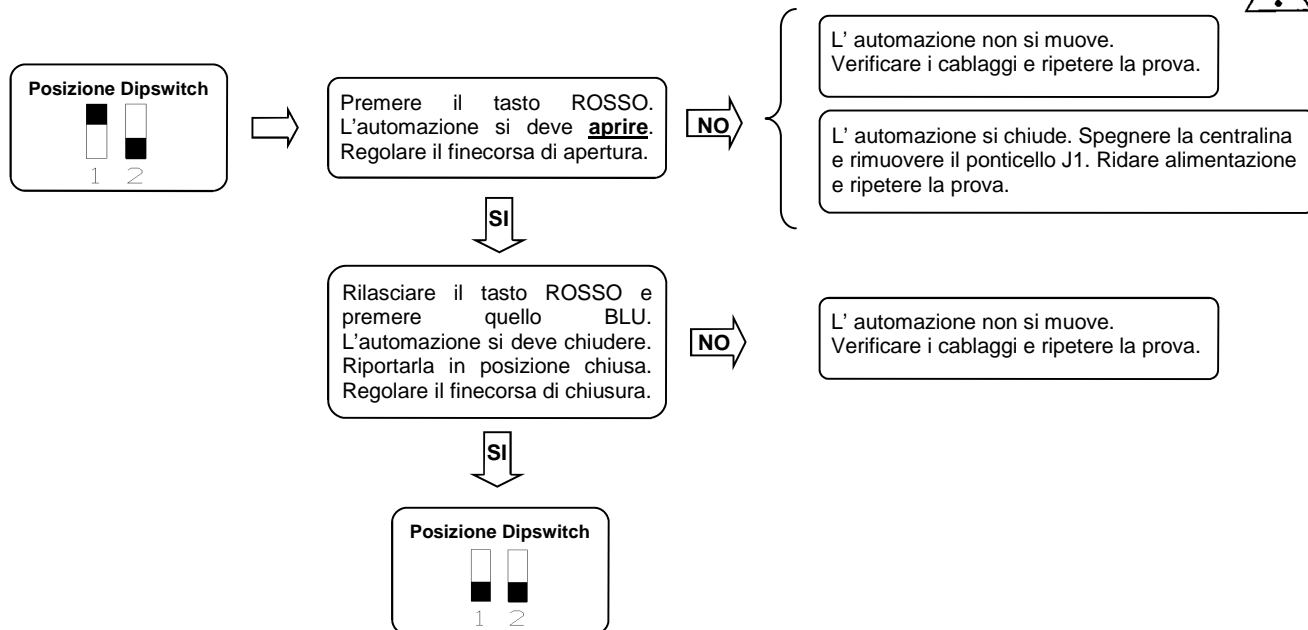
Posizione Dipswitch

1 2

Premere il tasto ROSSO. L'automazione si deve **aprire**. Regolare il finecorsa di apertura.

NO

L' automazione non si muove. Verificare i cablaggi e ripetere la prova.

L' automazione si chiude. Spegnere la centralina e rimuovere il ponticello J1. Ridare alimentazione e ripetere la prova.

SI

Rilasciare il tasto ROSSO e premere quello BLU. L'automazione si deve chiudere. Riportarla in posizione chiusa. Regolare il finecorsa di chiusura.

NO

L' automazione non si muove. Verificare i cablaggi e ripetere la prova.

SI

Posizione Dipswitch

1 2